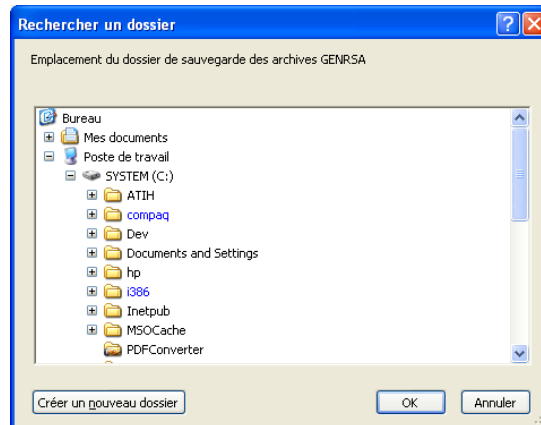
Rechercher un dossier

Emplacement du dossier de sauvegarde des archives GENRSA

Bureau
Mes documents
Poste de travail
SYSTEM (C:)
ATIH
compaq
Dev
Documents and Settings
hp
i386
Inetpub
MSOCache
PDFConverter

Créer un nouveau dossier
OK
Annuler